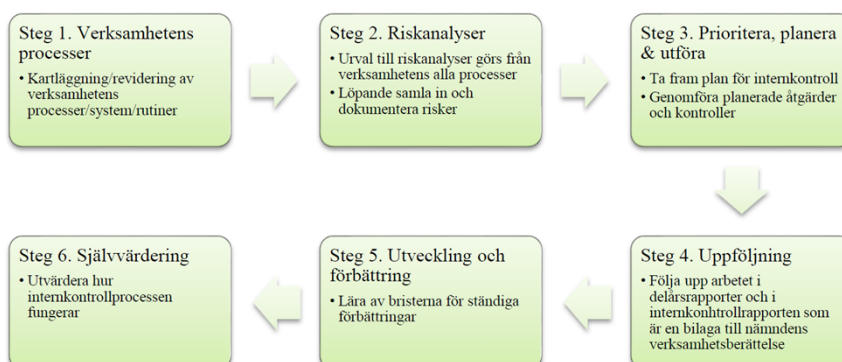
Steg 1. Verksamhetens processer

- Kartläggning/revidering av verksamhetens processer/system/rutiner

Steg 2. Riskanalyser

- Urval till riskanalyser görs från verksamhetens alla processer
- Löpande samla in och dokumentera risker

Steg 3. Prioritera, planera & utföra

- Ta fram plan för internkontroll
- Genomföra planerade åtgärder och kontroller

Steg 4. Uppföljning

- Följa upp arbetet i delårsrapporter och i internkonhtrollrapporten som är en bilaga till nämndens verksamhetsberättelse

Steg 5. Utveckling och förbättring

- Lära av bristerna för ständiga förbättringar

Steg 6. Självvärdering

- Utvärdera hur internkontrollprocessen fungerar